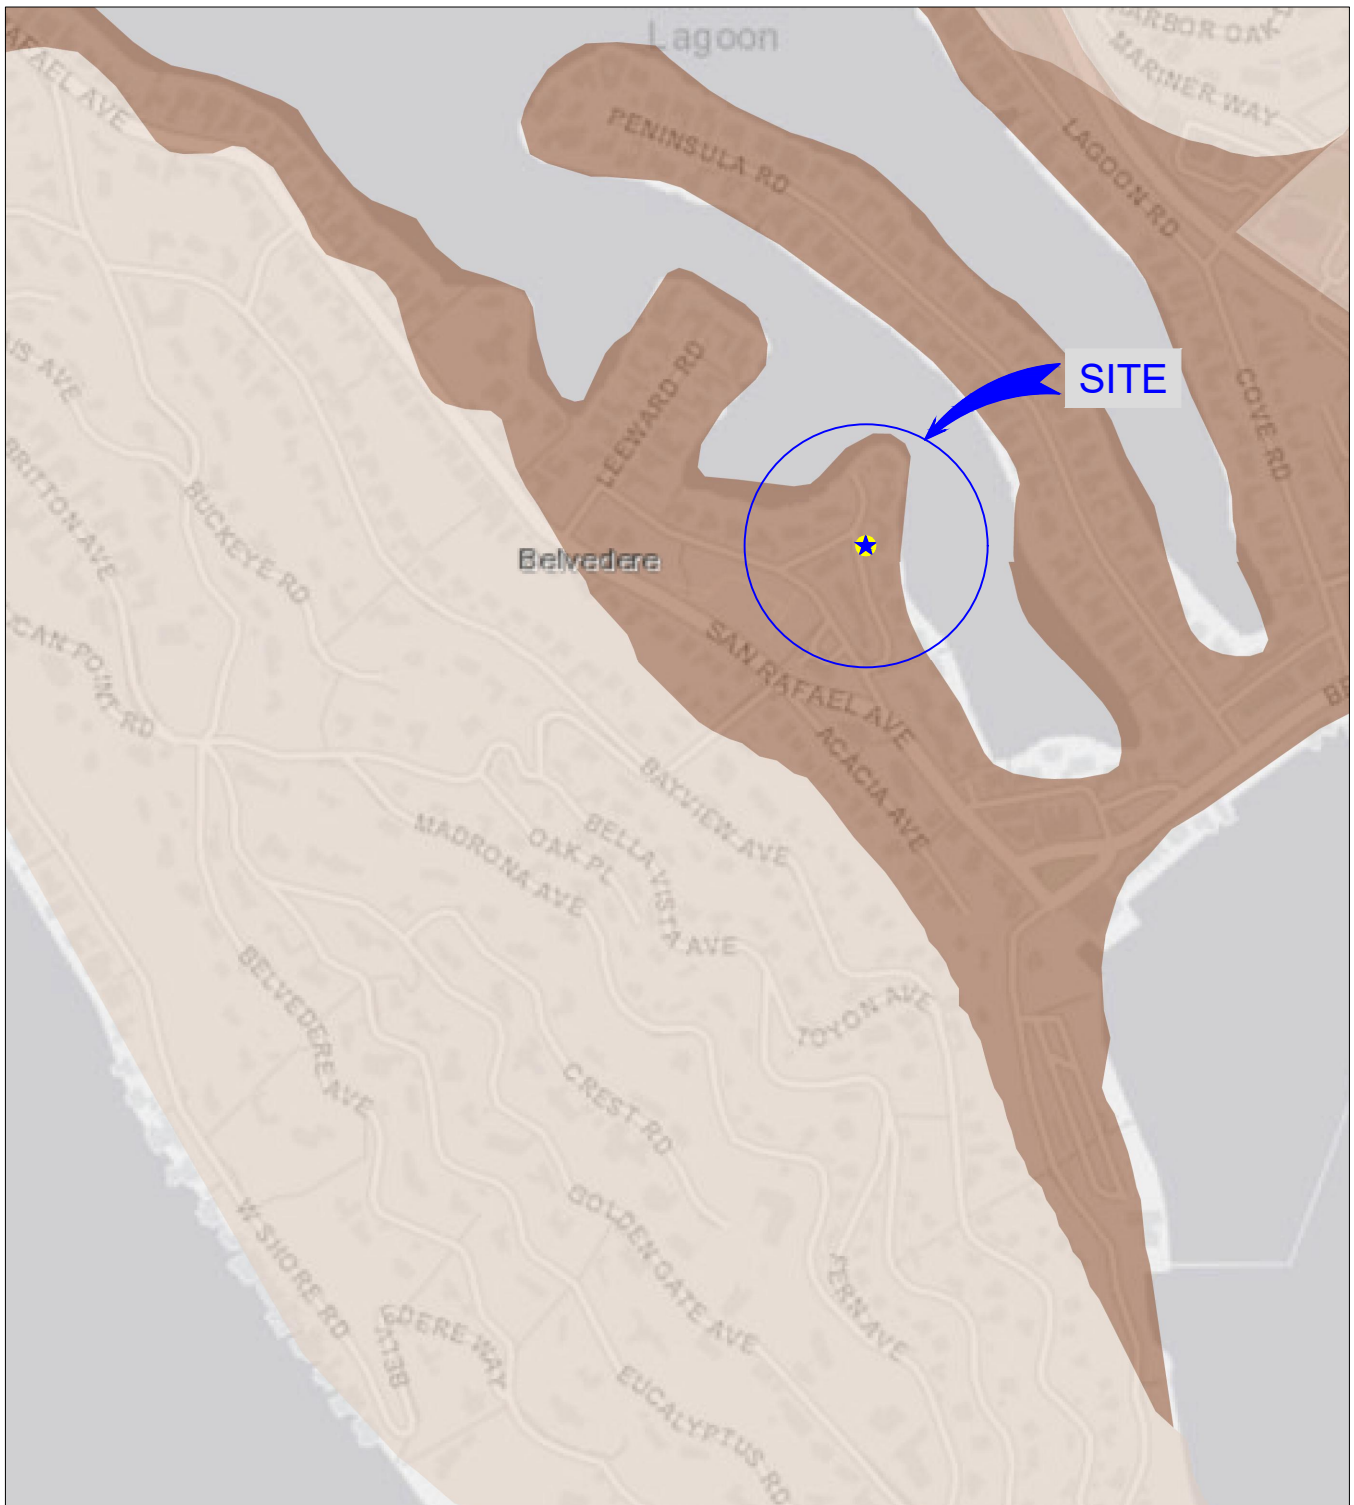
Lagoon
HARBOR OAK
MARINER WAY
RAFAEL AVE
PENINSULA RD
LAGOON RD
SITE
COVE RD
LEEWARD RD
IS AVE
BRITTON AVE
BUCKEYE RD
Belvedere
CAN POINT RD
SAN RAFAEL AVE
ACACIA AVE
BAYVIEW AVE
MADRONA AVE
OAK PL
BELLA VISTA AVE
TOYON AVE
BELVEDERE AVE
CREST RD
GOLDEN GATE AVE
FERN AVE
W SHORE RD
EDERE WAY
A138
EUCALYPTUS RD
BE